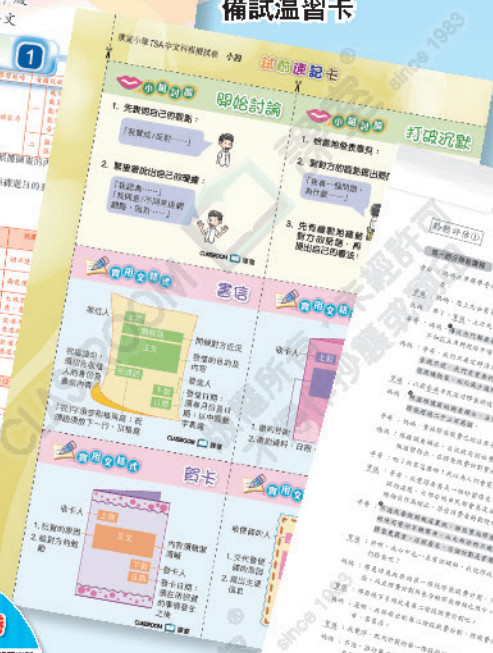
備試溫習卡

1

文

課堂小組TSA中文科模擬試卷 小四

試前速記卡

小組討論

開始討論

1. 先表明自己的觀點：

「我贊成／反對……」

2. 緊接著說出自己的理據：

「我認為……」
「我覺得／不同意這觀點，因為……」

打破沉默

1. 邀請未發言的組員表達意見：

2. 對較方的觀點提出回應：

「我看……但我認為……」

3. 先肯定別人的論點，再對方的發言，再提出自己的看法：

實用文格式

書信

收信人

祝福語句，稱對方收信人的身份及書面祝福

問候對方或交待寫信的目的及內容

發信人

發信日期，須有月份及日期，以中國數字表達

上款
正文
祝頌語
下款
日期

「我的家鄉有哪些……」

實用文格式

賀卡

收卡人

1. 長賀的原因
2. 給對方的祝願

內容須簡潔明確

發卡人

發卡日期，須包含該節的事項發卡之時

上款
正文
下款
日期

實用文格式

收信人
1. 邀約對方
2. 邀請細節

實用文格式

收信人

1. 交代發信的原因
2. 說出主要意見

CLASSROOM 課室

試題評估(1)

since 1983

版權所有 不得翻印